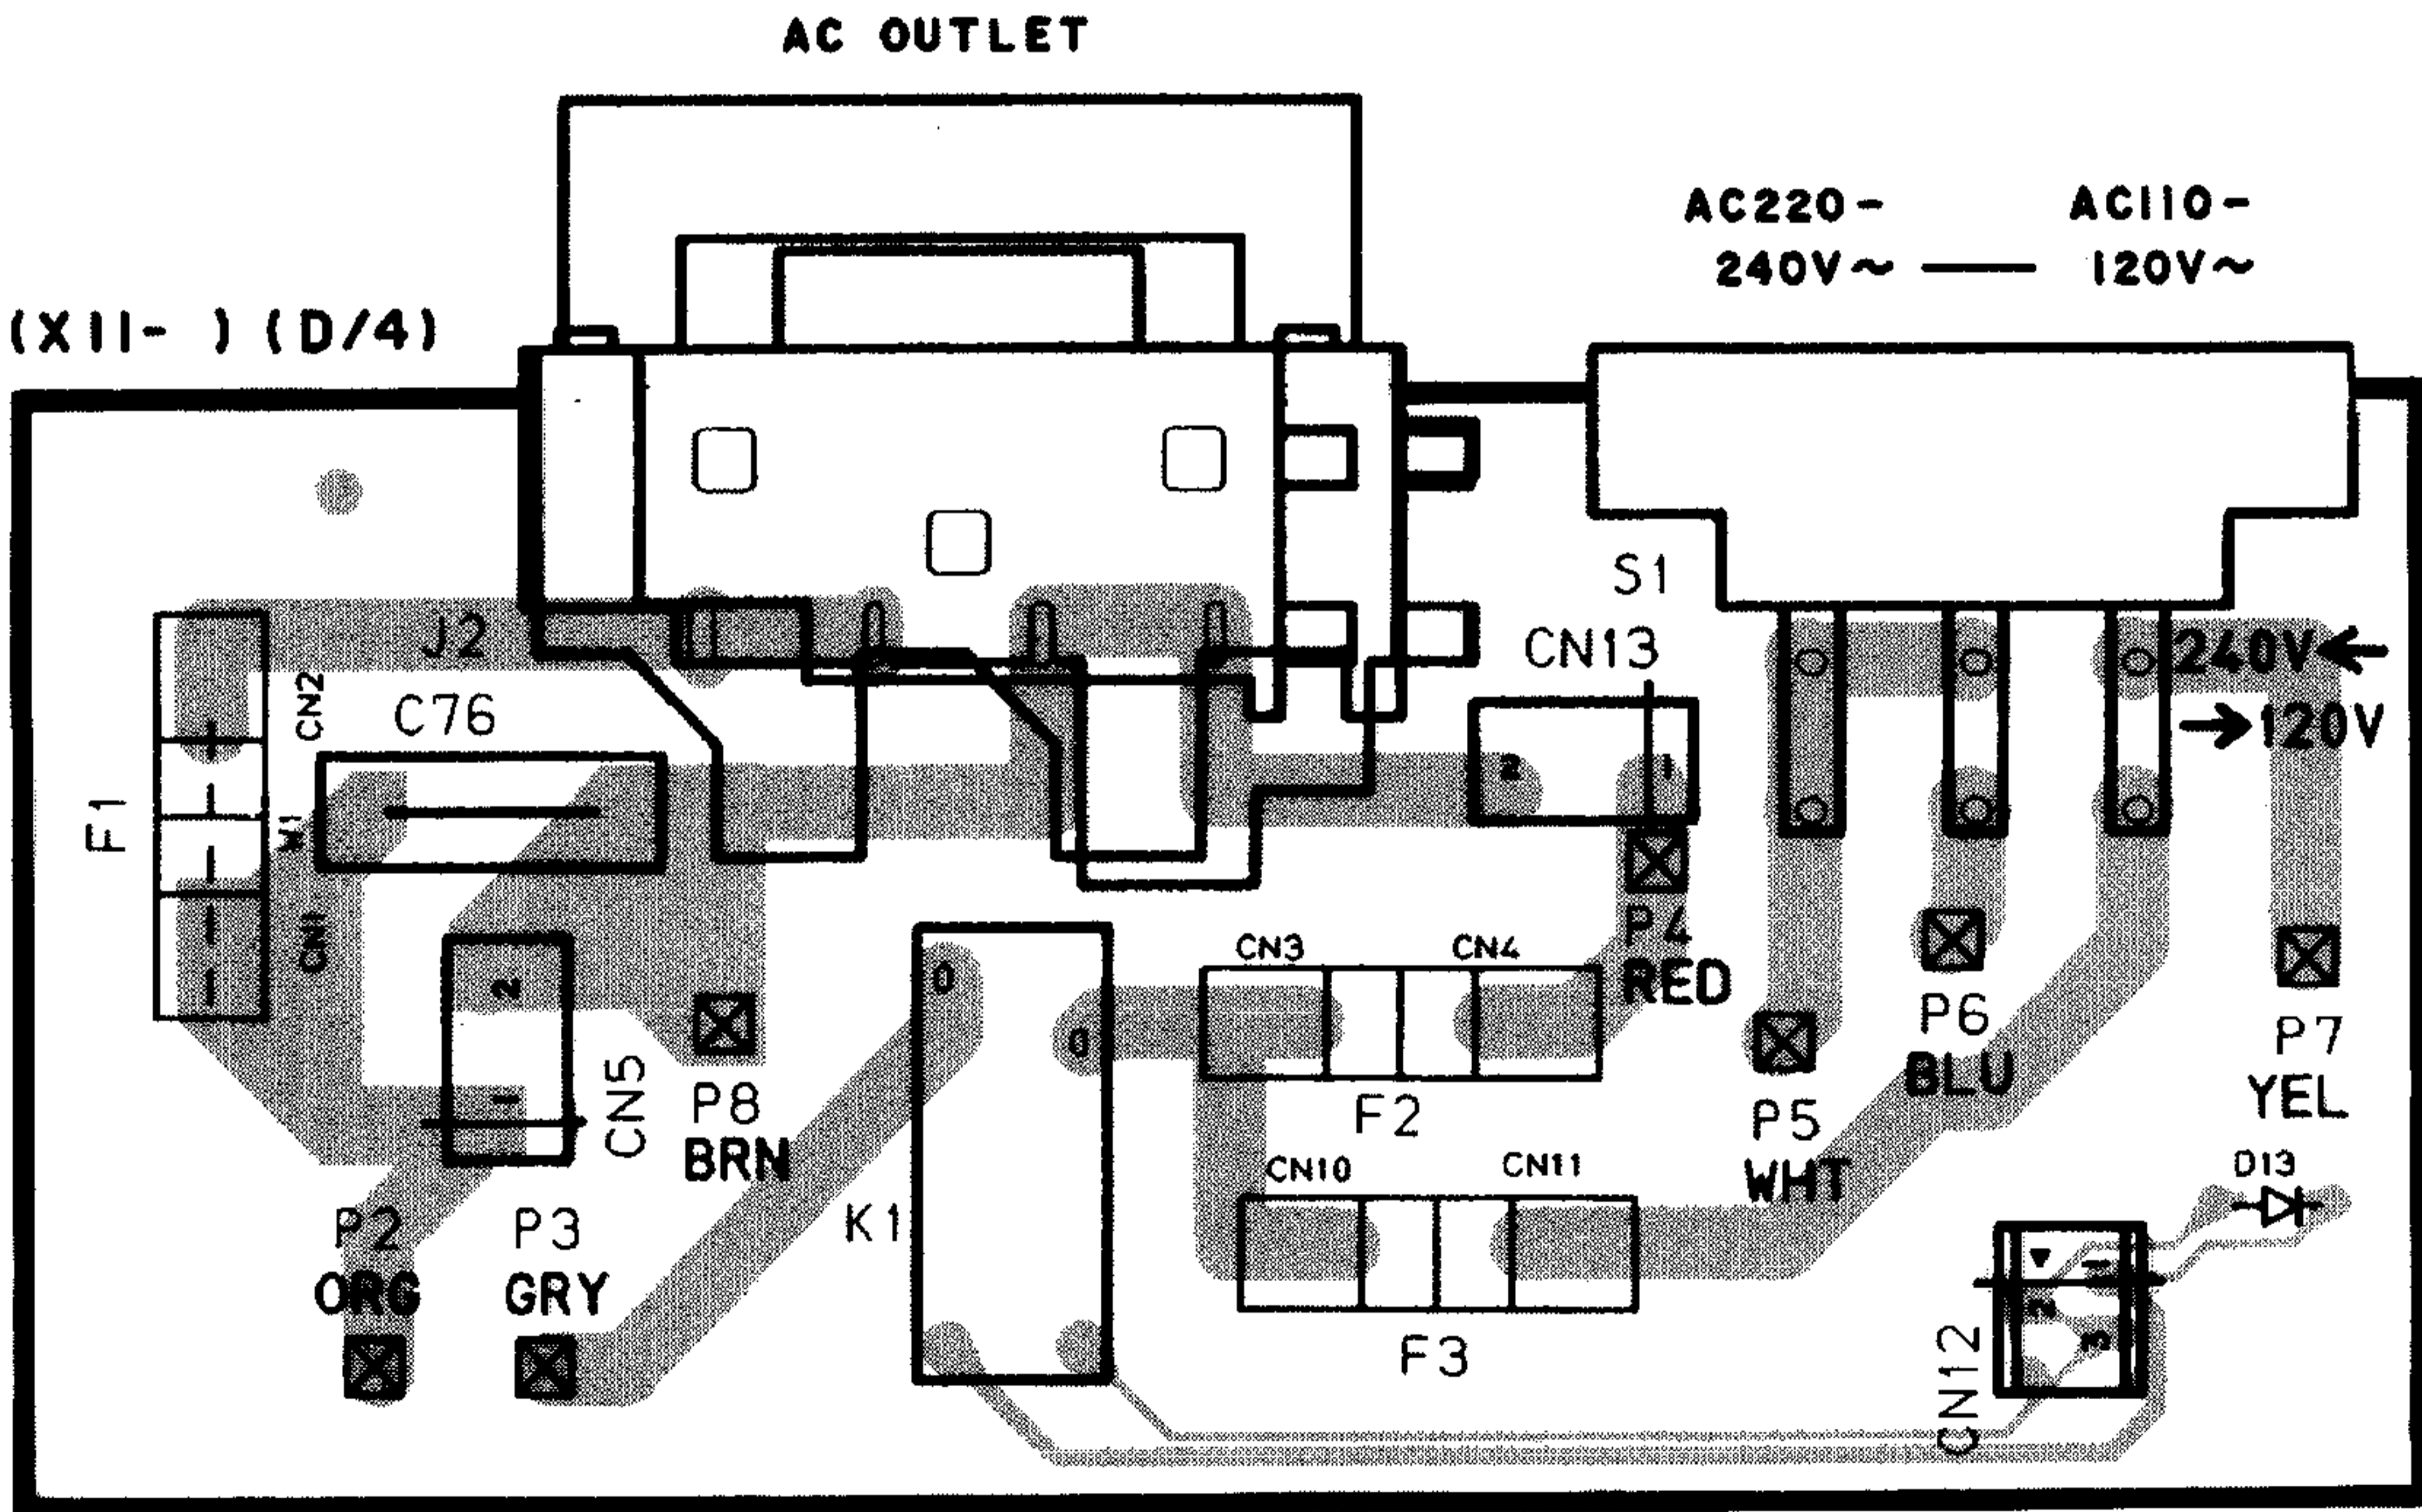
AC OUTLET

AC220-
240V~ —— AC110-
120V~

(X11- ) (D/4)

S1

CN13

240V←
→120V

J2

CN2

C76

F1

W1

CN1

2

1

2

1

0

0

CN3

CN4

P4
RED

P6
BLU

P7
YEL

CN5

P8
BRN

F2

P5
WHT

CN10

CN11

D13

P2
ORG

P3
GRY

K1

F3

CN12